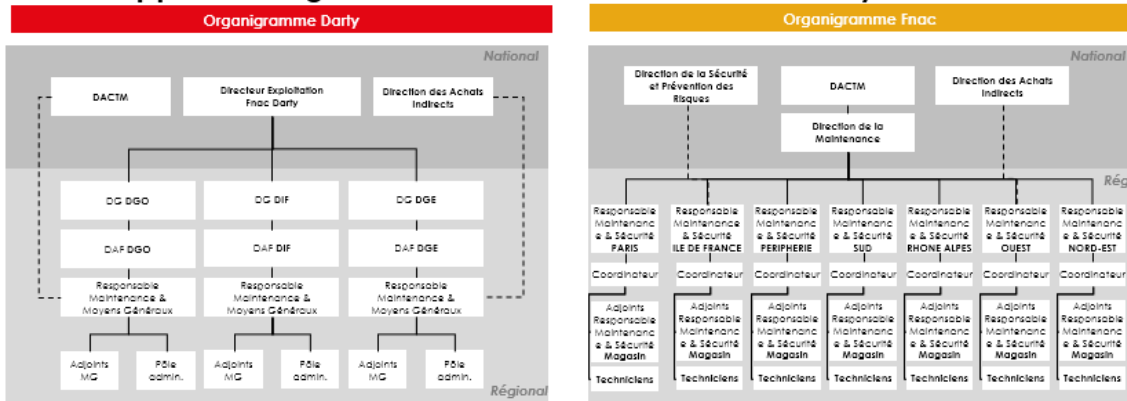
Organigramme Darty

National

DACTM

Directeur Exploitation Fnac Darty

Direction des Achats Indirects

DG DGO

DG DIF

DG DGE

DAF DGO

DAF DIF

DAF DGE

Responsable Maintenance & Moyens Généraux

Responsable Maintenance & Moyens Généraux

Responsable Maintenance & Moyens Généraux

Adjoints MG

Pôle admin.

Adjoints MG

Pôle admin.

Adjoints MG

Pôle admin.

Régional

Organigramme Fnac

National

Direction de la Sécurité et Prévention des Risques

DACTM

Direction des Achats Indirects

Direction de la Maintenance

Rég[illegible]

Responsable Maintenance & Sécurité PARIS

Responsable Maintenance & Sécurité ILE DE FRANCE

Responsable Maintenance & Sécurité PERIPHERIE

Responsable Maintenance & Sécurité SUD

Responsable Maintenance & Sécurité RHONE ALPES

Responsable Maintenance & Sécurité OUEST

Responsable Maintenance & Sécurité NORD-EST

Coordinateur

Coordinateur

Coordinateur

Coordinateur

Coordinateur

Coordinateur

Coordinateur

Adjoints Responsable Maintenance & Sécurité Magasin

Adjoints Responsable Maintenance & Sécurité Magasin

Adjoints Responsable Maintenance & Sécurité Magasin

Adjoints Responsable Maintenance & Sécurité Magasin

Adjoints Responsable Maintenance & Sécurité Magasin

Adjoints Responsable Maintenance & Sécurité Magasin

Adjoints Responsable Maintenance & Sécurité Magasin

Techniciens

Techniciens

Techniciens

Techniciens

Techniciens

Techniciens

Techniciens